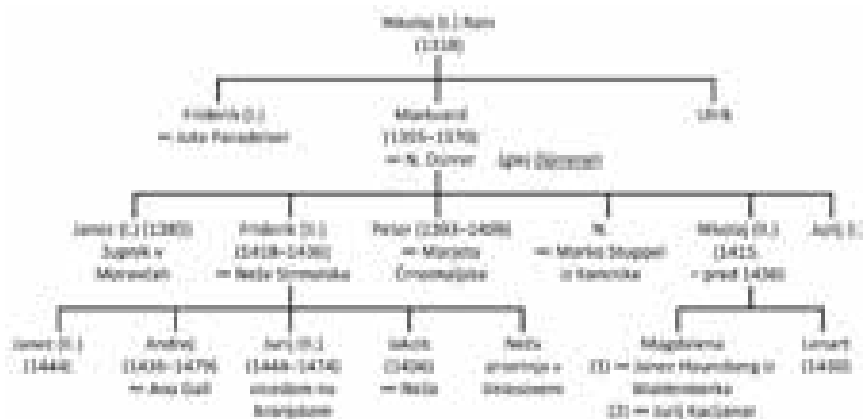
Nikolaj (I.) Rain
(1318)

Friderik (I.)
⚭ Jutta Paradeiser

Markvard
(1355–1370)
⚭ N. Dürner
(gl. Dürrerji)

Ulrik

Janez (I.) (1383)
župnik v
Moravčah

Friderik (II.)
(1418–1436)
⚭ Neža Strmolska

Peter (1393–1406)
⚭ Marjeta
Črnomaljska

N.
⚭ Marko Stuppel
iz Kamnika

Nikolaj (II.)
1415,
† pred 1436

Jurij (I.)

Janez (II.)
(1444)

Andrej
(1436–1479)
⚭ Ana Gall

Jurij (II.)
(1448–1474)
oskrbnik na
Kranjskem

Jakob
(1436)
⚭ Neža

Neža
priorinja v
Velesovem

Magdalena
(1) ⚭ Janez Hausnberg iz
Waldenberka
(2) ⚭ Jurij Kacijaner

Lenart
(1436)